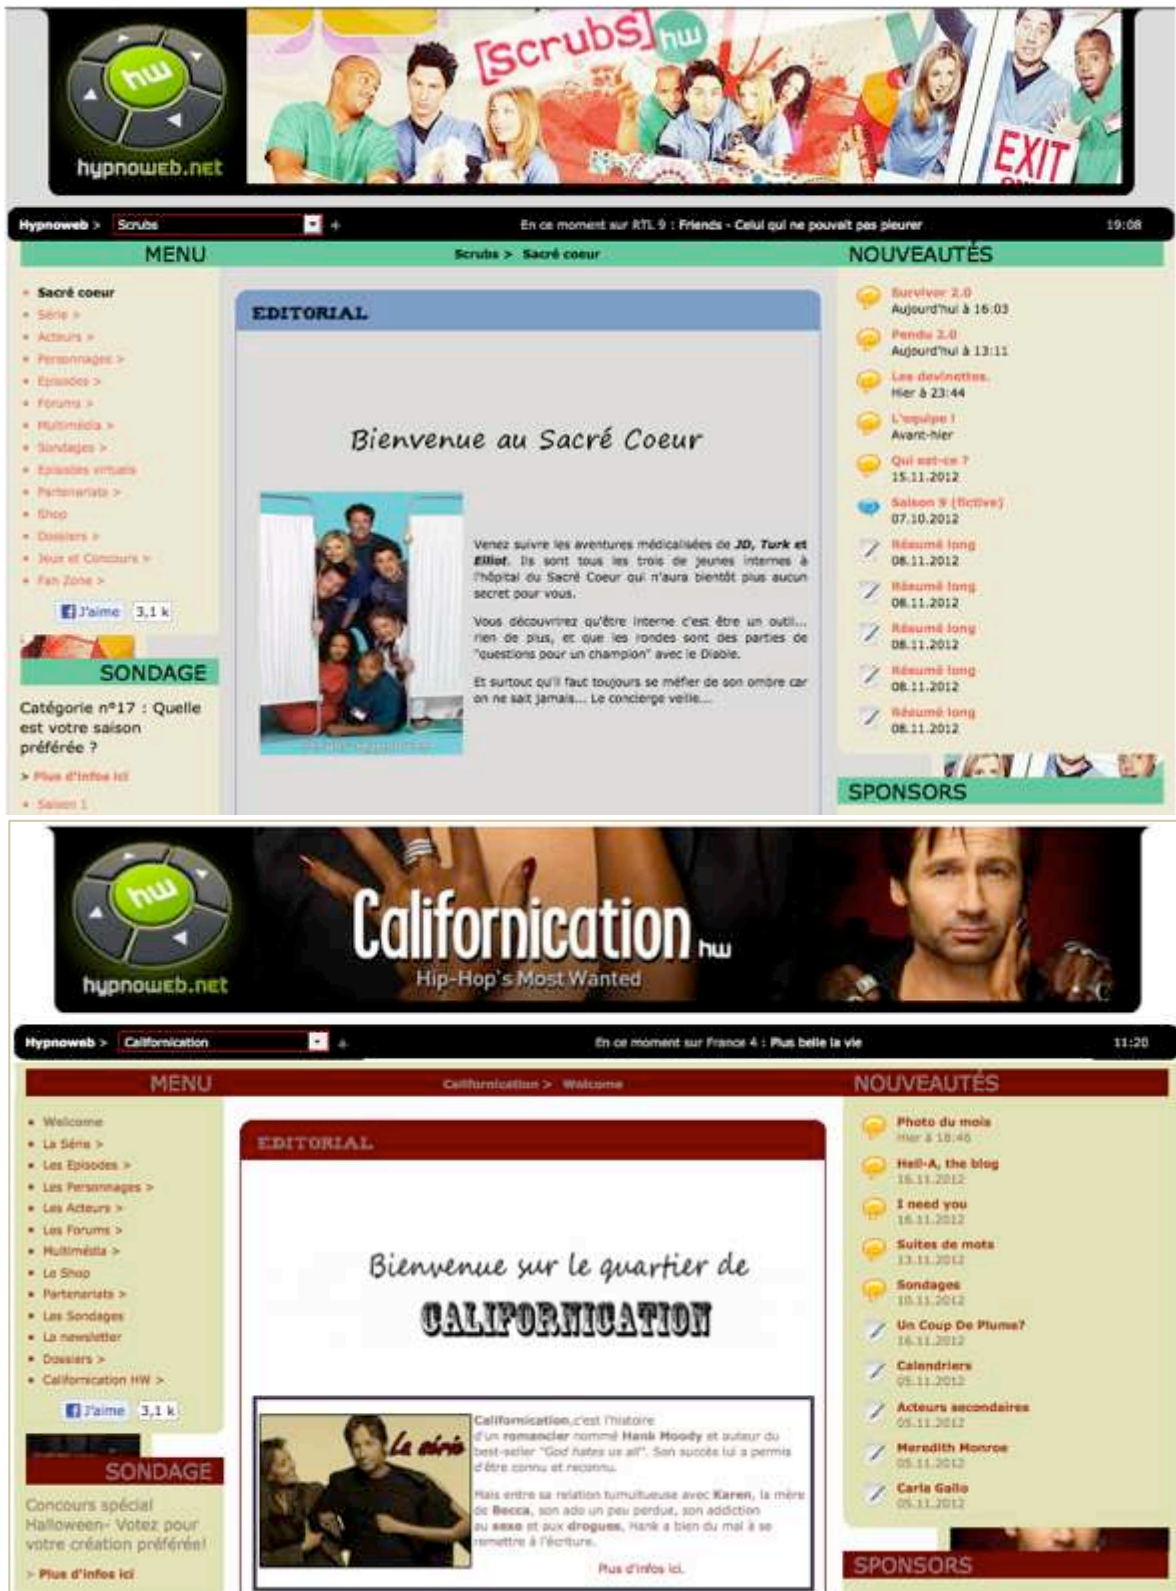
hw
hypnoweb.net

[Scrubs] hw

EXIT

Hypnoweb > Scrubs

En ce moment sur RTL 9 : Friends - Celui qui ne pouvait pas pleurer

19:08

MENU

Scrubs > Sacré coeur

NOUVEAUTÉS

- Sacré coeur
- Série >
- Acteurs >
- Personnages >
- Episodes >
- Forums >
- Multimédia >
- Sondages >
- Episodes virtuels
- Partenariats >
- Shop
- Dossiers >
- Jeux et Concours >
- Fan Zone >

J'aime 3,1 k

SONDAGE

Catégorie n°17 : Quelle est votre saison préférée ?

> Plus d'infos ici

- Saison 1

EDITORIAL

Bienvenue au Sacré Coeur

Venez suivre les aventures médicalisées de JD, Turk et Elliot. Ils sont tous les trois de jeunes internes à l'hôpital du Sacré Coeur qui n'aura bientôt plus aucun secret pour vous.

Vous découvrirez qu'être interne c'est être un outil... rien de plus, et que les rondes sont des parties de "questions pour un champion" avec le Diable.

Et surtout qu'il faut toujours se méfier de son ombre car on ne sait jamais... Le concierge veille...

Survivor 2.0
Aujourd'hui à 16:03
Pendu 2.0
Aujourd'hui à 13:11
Les devinettes.
Hier à 23:44
L'equipe !
Avant-hier
Qui est-ce ?
15.11.2012
Saison 9 (fictive)
07.10.2012
Résumé long
08.11.2012
Résumé long
08.11.2012
Résumé long
08.11.2012
Résumé long
08.11.2012
Résumé long
08.11.2012

SPONSORS

hw
hypnoweb.net

Californication hw
Hip-Hop's Most Wanted

Hypnoweb > Californication

En ce moment sur France 4 : Plus belle la vie

11:20

MENU

Californication > Welcome

NOUVEAUTÉS

- Welcome
- La Série >
- Les Episodes >
- Les Personnages >
- Les Acteurs >
- Les Forums >
- Multimédia >
- Le Shop
- Partenariats >
- Les Sondages
- La newsletter
- Dossiers >
- Californication HW >

J'aime 3,1 k

SONDAGE

Concours spécial Halloween- Votez pour votre création préférée!

> Plus d'infos ici

EDITORIAL

Bienvenue sur le quartier de
CALIFORNICATION

La série

Californication c'est l'histoire d'un romancier nommé Hank Moody et auteur du best-seller "God hates us all". Son succès lui a permis d'être connu et reconnu.

Mais entre sa relation tumultueuse avec Karen, la mère de Becca, son ado un peu perdue, son addiction au sexe et aux drogues, Hank a bien du mal à se remettre à l'écriture.

Plus d'infos ici.

Photo du mois
Hier à 18:46
Hell-A, the blog
16.11.2012
I need you
16.11.2012
Suites de mots
13.11.2012
Sondages
10.11.2012
Un Coup De Plume?
16.11.2012
Calendriers
05.11.2012
Acteurs secondaires
05.11.2012
Meredith Monroe
05.11.2012
Carla Gallo
05.11.2012

SPONSORS